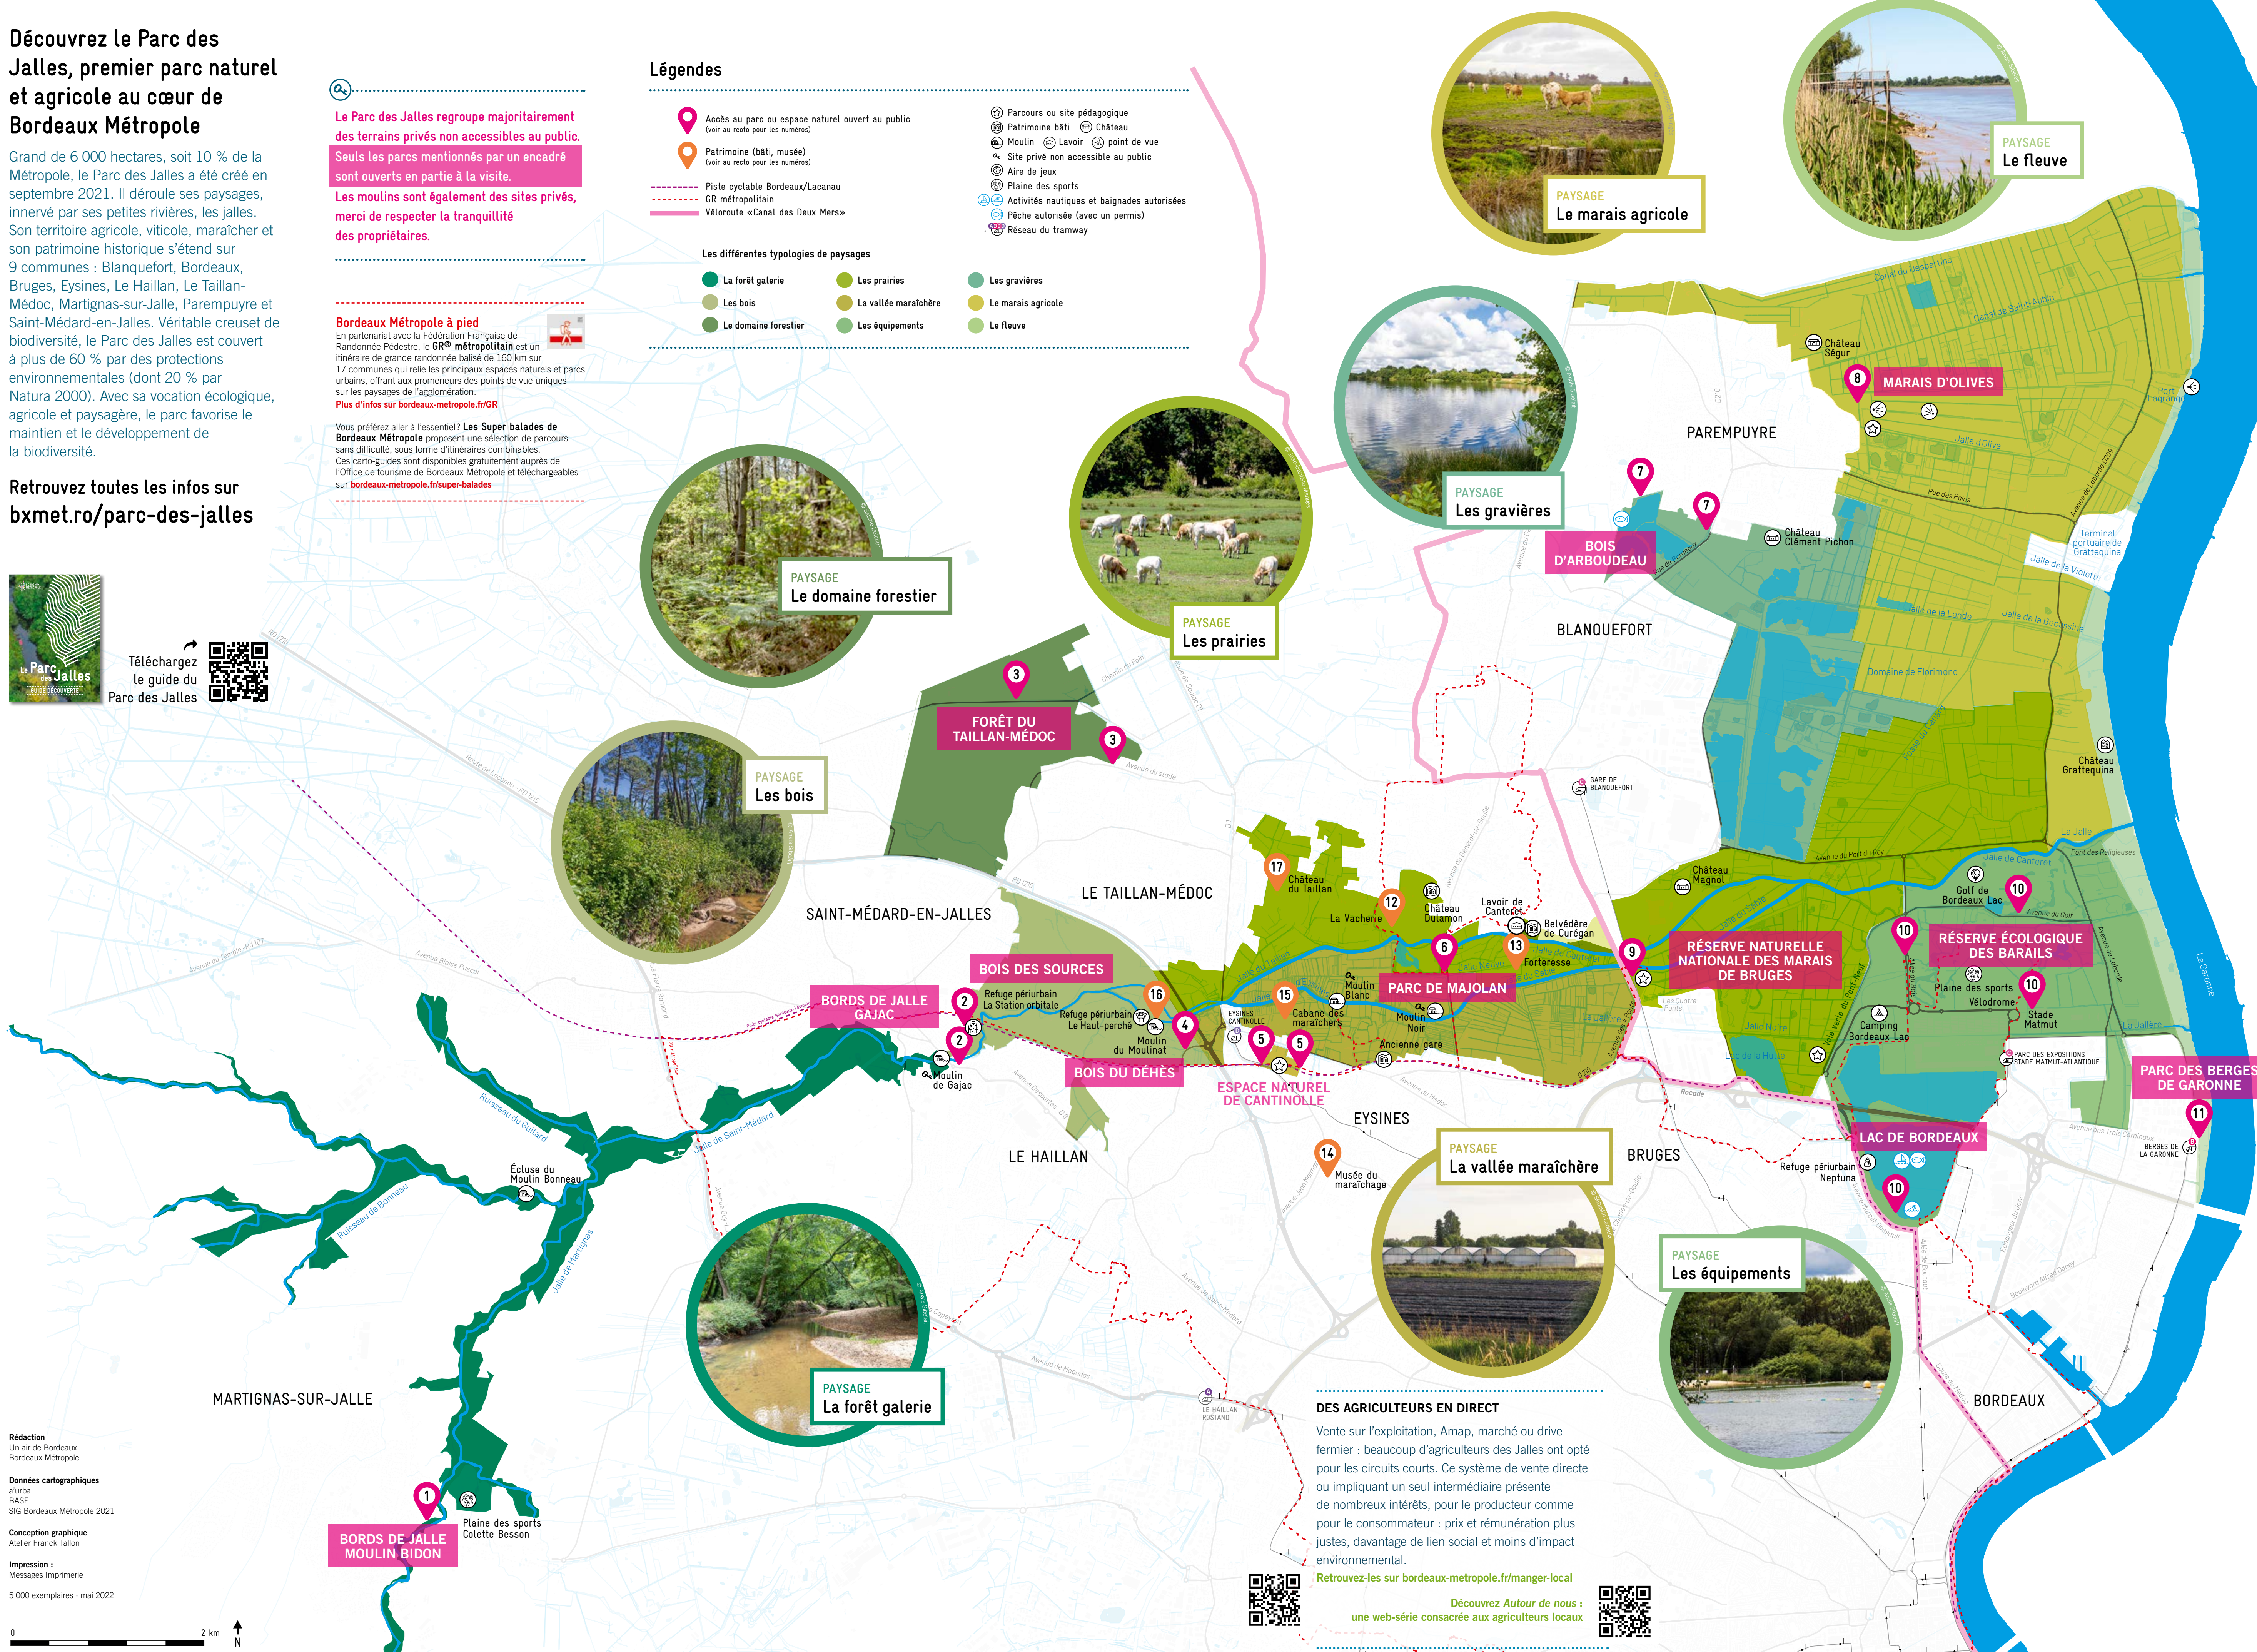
Découvrez le Parc des Jalles, premier parc naturel et agricole au cœur de Bordeaux Métropole

Grand de 6 000 hectares, soit 10 % de la Métropole, le Parc des Jalles a été créé en septembre 2021. Il déroule ses paysages, innervé par ses petites rivières, les jalles. Son territoire agricole, viticole, maraîcher et son patrimoine historique s'étend sur 9 communes : Blanquefort, Bordeaux, Bruges, Eysines, Le Haillan, Le Taillan-Médoc, Martignas-sur-Jalle, Parempuyre et Saint-Médard-en-Jalles. Véritable creuset de biodiversité, le Parc des Jalles est couvert à plus de 60 % par des protections environnementales (dont 20 % par Natura 2000). Avec sa vocation écologique, agricole et paysagère, le parc favorise le maintien et le développement de la biodiversité.

Retrouvez toutes les infos sur
bxmet.ro/parc-des-jalles

Téléchargez le guide du Parc des Jalles

Le Parc des Jalles regroupe majoritairement des terrains privés non accessibles au public. Seuls les parcs mentionnés par un encadré sont ouverts en partie à la visite. Les moulins sont également des sites privés, merci de respecter la tranquillité des propriétaires.

Bordeaux Métropole à pied
En partenariat avec la Fédération Française de Randonnée Pédestre, le GR® métropolitain est un itinéraire de grande randonnée balisé de 160 km sur 17 communes qui relie les principaux espaces naturels et parcs urbains, offrant aux promeneurs des points de vue uniques sur les paysages de l'agglomération.
Plus d'infos sur bordeaux-metropole.fr/GR

Vous préférez aller à l'essentiel ? Les Super balades de Bordeaux Métropole proposent une sélection de parcours sans difficulté, sous forme d'itinéraires combinables. Ces carto-guides sont disponibles gratuitement auprès de l'Office de tourisme de Bordeaux Métropole et téléchargeables sur bordeaux-metropole.fr/super-balades

Légendes
Accès au parc ou espace naturel ouvert au public (voir au recto pour les numéros)
Patrimoine (bâti, musée) (voir au recto pour les numéros)
Piste cyclable Bordeaux/Lacanau
GR métropolitain
Véloroute «Canal des Deux Mers»
Parcours ou site pédagogique
Patrimoine bâti
Château
Moulin
Lavoir
point de vue
Site privé non accessible au public
Aire de jeux
Plaine des sports
Activités nautiques et baignades autorisées
Pêche autorisée (avec un permis)
Réseau du tramway

Les différentes typologies de paysages
La forêt galerie
Les bois
Le domaine forestier
Les prairies
La vallée maraîchère
Les équipements
Les gravières
Le marais agricole
Le fleuve

PAYSAGE Le marais agricole
PAYSAGE Le fleuve
PAYSAGE Les gravières
PAYSAGE Le domaine forestier
PAYSAGE Les prairies
PAYSAGE Les bois
PAYSAGE La vallée maraîchère
PAYSAGE Les équipements
PAYSAGE La forêt galerie

PAREMPUYRE
BLANQUEFORT
LE TAILLAN-MÉDOC
SAINT-MÉDARD-EN-JALLES
EYSINES
LE HAILLAN
BRUGES
BORDEAUX
MARTIGNAS-SUR-JALLE

8 MARAIS D'OLIVES
7 BOIS D'ARBOUDEAU
3 FORÊT DU TAILLAN-MÉDOC
BOIS DES SOURCES
BORDS DE JALLE GAJAC
BOIS DU DÉHÈS
ESPACE NATUREL DE CANTINOLLE
PARC DE MAJOLAN
RÉSERVE NATURELLE NATIONALE DES MARAIS DE BRUGES
RÉSERVE ÉCOLOGIQUE DES BARAILS
PARC DES BERGES DE GARONNE
LAC DE BORDEAUX
BORDS DE JALLE MOULIN BIDON

Château Ségur
Port Lagrange
Château Clément Pichon
Terminal portuaire de Grattequina
Château Grattequina
Domaine de Florimond
Jalle d'Olive
Jalle de la Violette
Jalle de la Lande
Jalle de la Becassine
Canal du Despartins
Canal de Saint-Aubin
Rue des Palus
La Jalle
Pont des Religieux
Jalle de Canteret
GARE DE BLANQUEFORT
Château Magnol
Golf de Bordeaux Lac
Château du Taillan
La Vacherie
Château Dulamon
Lavoir de Canteret
Belvédère de Curégan
Forteresse
Refuge périurbain La Station orbitale
Refuge périurbain Le Haut-perché
Moulin du Moulinat
Moulin de Gajac
EYSINES CANTINOLLE
Cabane des maraîchers
Moulin Blanc
Moulin Noir
Ancienne gare
Plaine des sports
Vélodrome
Stade Matmut
Camping Bordeaux Lac
PARC DES EXPOSITIONS STADE MATMUT-ATLANTIQUE
BERGES DE LA GARONNE
Refuge périurbain Neptuna
Musée du maraîchage
Écluse du Moulin Bonneau
Ruisseau du Guitard
Ruisseau de Bonneau
Jalle de Martignas
Jalle de Saint-Médard
Plaine des sports Colette Besson
LE HAILLAN ROSTAND
La Garonne

DES AGRICULTEURS EN DIRECT
Vente sur l'exploitation, Amap, marché ou drive fermier : beaucoup d'agriculteurs des Jalles ont opté pour les circuits courts. Ce système de vente directe ou impliquant un seul intermédiaire présente de nombreux intérêts, pour le producteur comme pour le consommateur : prix et rémunération plus justes, davantage de lien social et moins d'impact environnemental.
Retrouvez-les sur bordeaux-metropole.fr/manger-local

Découvrez Autour de nous : une web-série consacrée aux agriculteurs locaux

Rédaction
Un air de Bordeaux
Bordeaux Métropole

Données cartographiques
a'urba
BASE
SIG Bordeaux Métropole 2021

Conception graphique
Atelier Franck Tallon

Impression :
Messages Imprimerie

5 000 exemplaires - mai 2022

0 2 km N